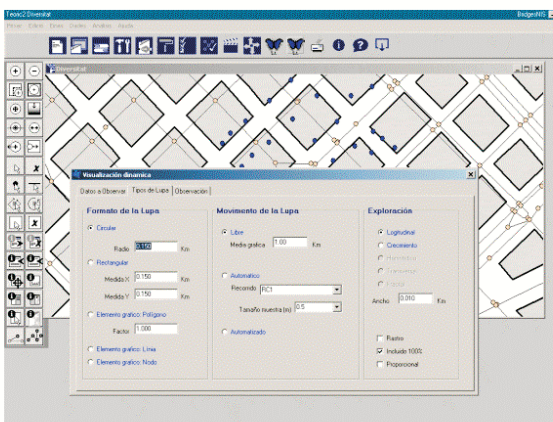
Teorc2 Diversitat
BridgesNS
Fitxer Edició Veure Dades Anàlisi Ajuda
Diversitat
Visualización dinamica
Datos a Observar | Tipos de Lupa | Observación
Formato de la Lupa
Circular
Radio 0.150 Km
Rectangular
Medida X 0.150 Km
Medida Y 0.150 Km
Elemento grafico: Polígono
Factor 1.000
Elemento grafico: Linia
Elemento grafico: Nodo
Movimento de la Lupa
Libre
Media grafica 1.00 Km
Automatico
Recorrido RC1
Tamaño muestra (m) 0.5
Automatizado
Exploración
Logitudinal
Creciemento
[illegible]
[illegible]
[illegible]
Ancho 0.050 Km
Rastro
Incluido 100%
Proporcional